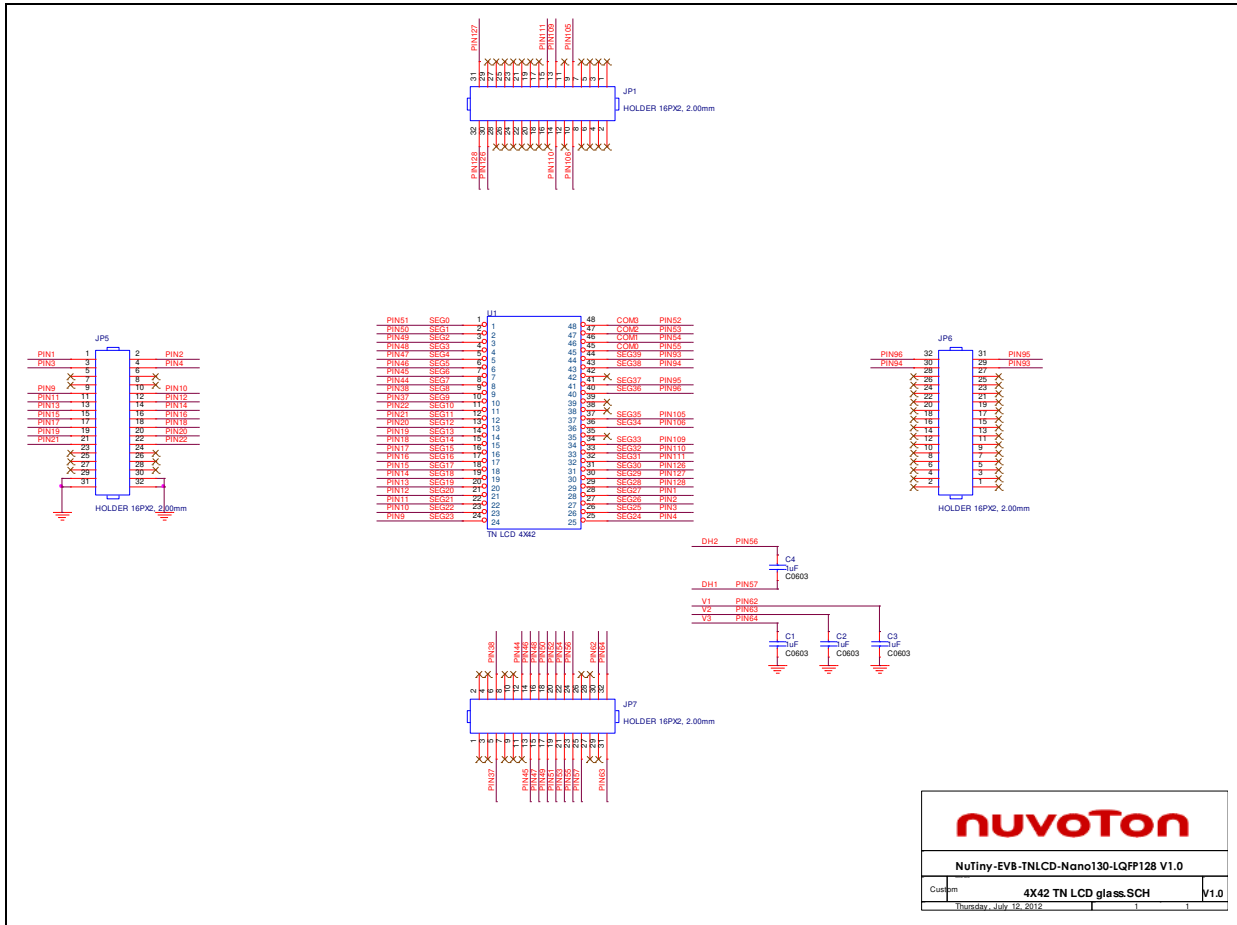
PIN127
PIN111
PIN109
PIN105
31 29 27 25 23 21 19 17 15 13 11 9 7 5 3 1
JP1
HOLDER 16PX2, 2.00mm
32 30 28 26 24 22 20 18 16 14 12 10 8 6 4 2
PIN128
PIN126
PIN110
PIN106

JP5
PIN1 1 2 PIN2
PIN3 3 4 PIN4
5 6
7 8
PIN9 9 10 PIN10
PIN11 11 12 PIN12
PIN13 13 14 PIN14
PIN15 15 16 PIN16
PIN17 17 18 PIN18
PIN19 19 20 PIN20
PIN21 21 22 PIN22
23 24
25 26
27 28
29 30
31 32
HOLDER 16PX2, 2.00mm

U1
| | | | | | |
|---|---|---|---|---|---|
| PIN51 | SEG0 | 1 | 48 | COM3 | PIN52 |
| PIN50 | SEG1 | 2 | 47 | COM2 | PIN53 |
| PIN49 | SEG2 | 3 | 46 | COM1 | PIN54 |
| PIN48 | SEG3 | 4 | 45 | COM0 | PIN55 |
| PIN47 | SEG4 | 5 | 44 | SEG39 | PIN93 |
| PIN46 | SEG5 | 6 | 43 | SEG38 | PIN94 |
| PIN45 | SEG6 | 7 | 42 | | |
| PIN44 | SEG7 | 8 | 41 | SEG37 | PIN95 |
| PIN38 | SEG8 | 9 | 40 | SEG36 | PIN96 |
| PIN37 | SEG9 | 10 | 39 | | |
| PIN22 | SEG10 | 11 | 38 | | |
| PIN21 | SEG11 | 12 | 37 | SEG35 | PIN105 |
| PIN20 | SEG12 | 13 | 36 | SEG34 | PIN106 |
| PIN19 | SEG13 | 14 | 35 | | |
| PIN18 | SEG14 | 15 | 34 | SEG33 | PIN109 |
| PIN17 | SEG15 | 16 | 33 | SEG32 | PIN110 |
| PIN16 | SEG16 | 17 | 32 | SEG31 | PIN111 |
| PIN15 | SEG17 | 18 | 31 | SEG30 | PIN126 |
| PIN14 | SEG18 | 19 | 30 | SEG29 | PIN127 |
| PIN13 | SEG19 | 20 | 29 | SEG28 | PIN128 |
| PIN12 | SEG20 | 21 | 28 | SEG27 | PIN1 |
| PIN11 | SEG21 | 22 | 27 | SEG26 | PIN2 |
| PIN10 | SEG22 | 23 | 26 | SEG25 | PIN3 |
| PIN9 | SEG23 | 24 | 25 | SEG24 | PIN4 |
TN LCD 4X42

JP6
PIN96 32 31 PIN95
PIN94 30 29 PIN93
28 27
26 25
24 23
22 21
20 19
18 17
16 15
14 13
12 11
10 9
8 7
6 5
4 3
2 1
HOLDER 16PX2, 2.00mm

DH2 PIN56
C4
1uF
C0603
DH1 PIN57
V1 PIN62
V2 PIN63
V3 PIN64
C1
1uF
C0603
C2
1uF
C0603
C3
1uF
C0603

PIN38
PIN44
PIN46
PIN48
PIN50
PIN52
PIN54
PIN56
PIN62
PIN64
2 4 6 8 10 12 14 16 18 20 22 24 26 28 30 32
JP7
HOLDER 16PX2, 2.00mm
1 3 5 7 9 11 13 15 17 19 21 23 25 27 29 31
PIN37
PIN45
PIN47
PIN49
PIN51
PIN53
PIN55
PIN57
PIN63

nuvoTon
NuTiny-EVB-TNLCD-Nano130-LQFP128 V1.0
Custom
4X42 TN LCD glass.SCH
V1.0
Thursday , July 12, 2012
1
1